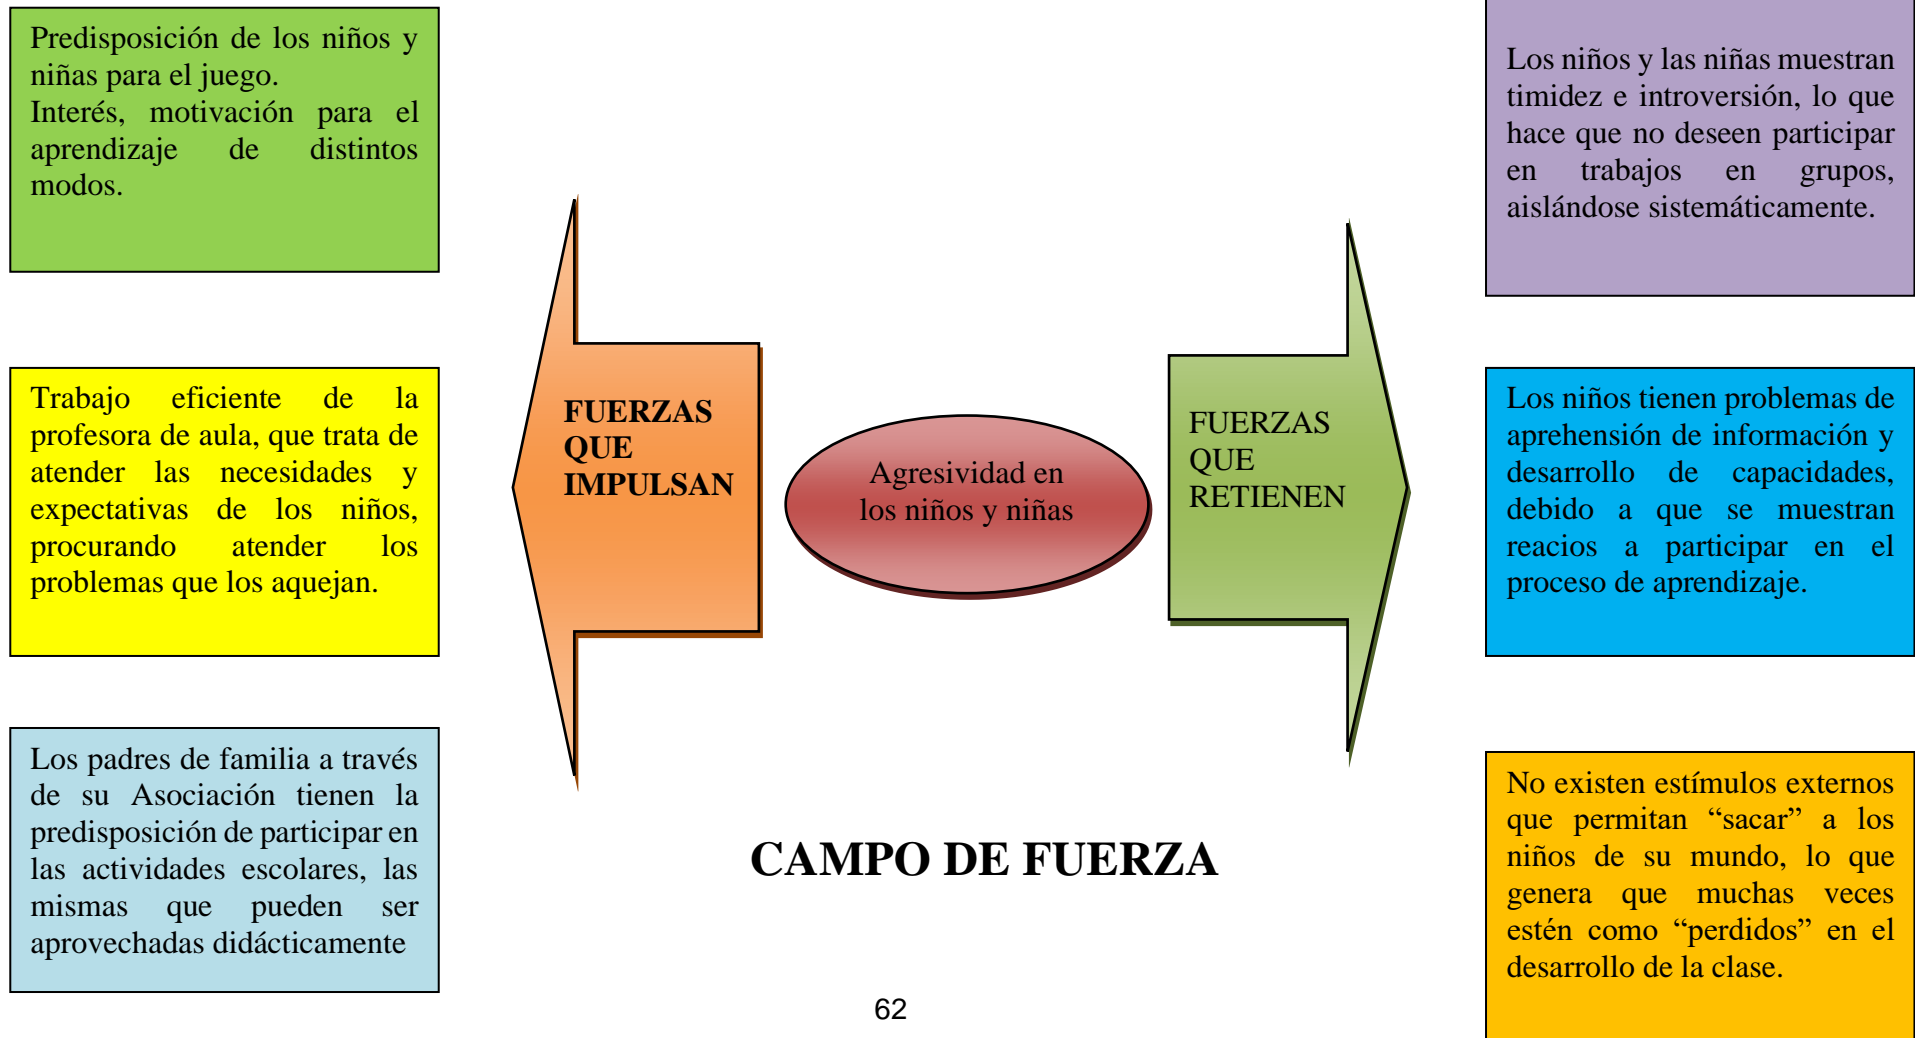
Predisposición de los niños y niñas para el juego.
Interés, motivación para el aprendizaje de distintos modos.

Trabajo eficiente de la profesora de aula, que trata de atender las necesidades y expectativas de los niños, procurando atender los problemas que los aquejan.

Los padres de familia a través de su Asociación tienen la predisposición de participar en las actividades escolares, las mismas que pueden ser aprovechadas didácticamente

FUERZAS QUE IMPULSAN

Agresividad en los niños y niñas

FUERZAS QUE RETIENEN

Los niños y las niñas muestran timidez e introversión, lo que hace que no deseen participar en trabajos en grupos, aislándose sistemáticamente.

Los niños tienen problemas de aprehensión de información y desarrollo de capacidades, debido a que se muestran reacios a participar en el proceso de aprendizaje.

No existen estímulos externos que permitan “sacar” a los niños de su mundo, lo que genera que muchas veces estén como “perdidos” en el desarrollo de la clase.

CAMPO DE FUERZA

62